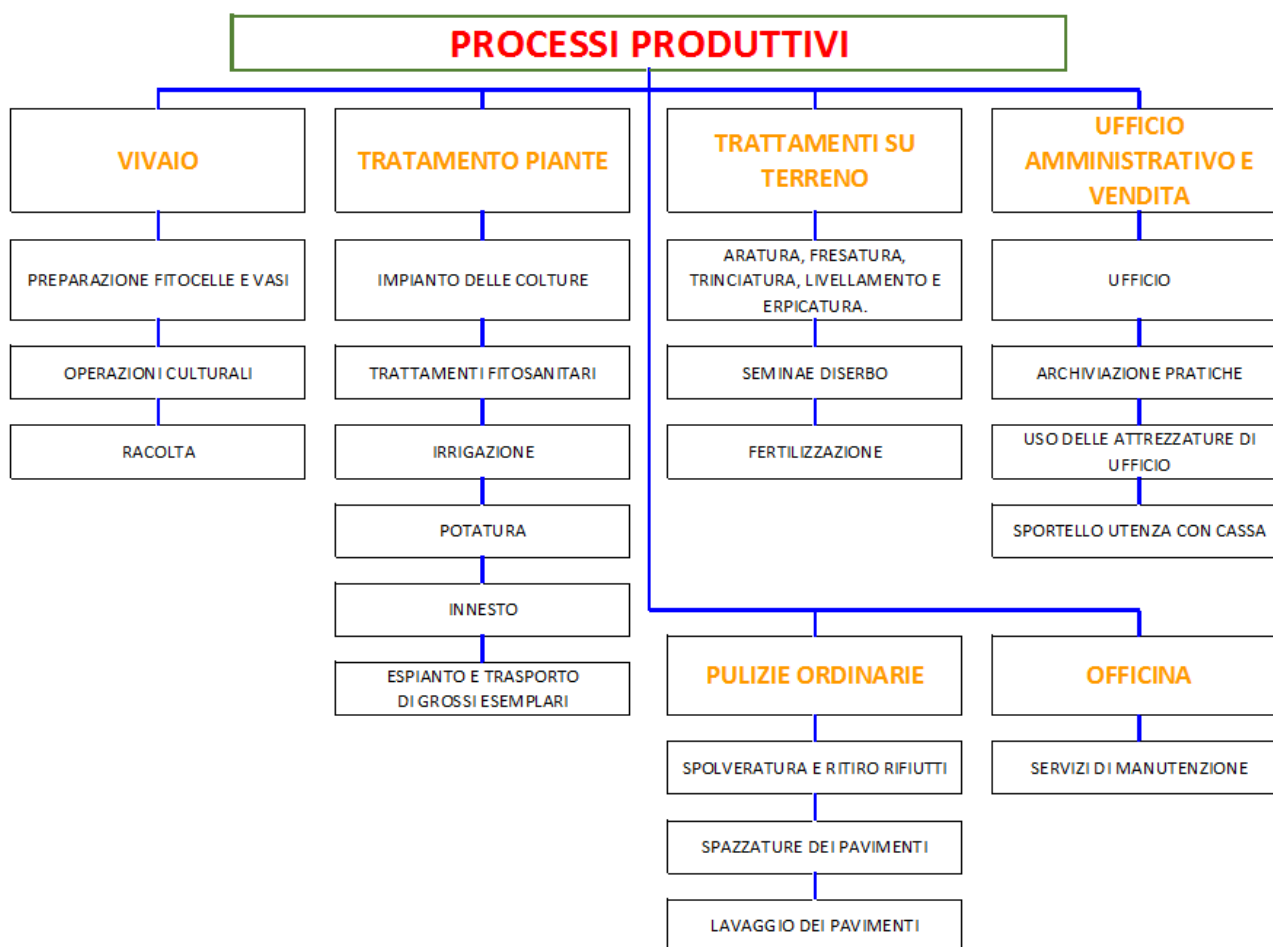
PROCESSI PRODUTTIVI

VIVAIO

PREPARAZIONE FITOCELLE E VASI

OPERAZIONI CULTURALI

RACOLTA

TRATAMENTO PIANTE

IMPIANTO DELLE COLTURE

TRATTAMENTI FITOSANITARI

IRRIGAZIONE

POTATURA

INNESTO

ESPIANTO E TRASPORTO DI GROSSI ESEMPLARI

TRATTAMENTI SU TERRENO

ARATURA, FRESATURA, TRINCIATURA, LIVELLAMENTO E ERPICATURA.

SEMINAE DISERBO

FERTILIZZAZIONE

UFFICIO AMMINISTRATIVO E VENDITA

UFFICIO

ARCHIVIAZIONE PRATICHE

USO DELLE ATTREZZATURE DI UFFICIO

SPORTELLO UTENZA CON CASSA

PULIZIE ORDINARIE

SPOLVERATURA E RITIRO RIFIUTTI

SPAZZATURE DEI PAVIMENTI

LAVAGGIO DEI PAVIMENTI

OFFICINA

SERVIZI DI MANUTENZIONE